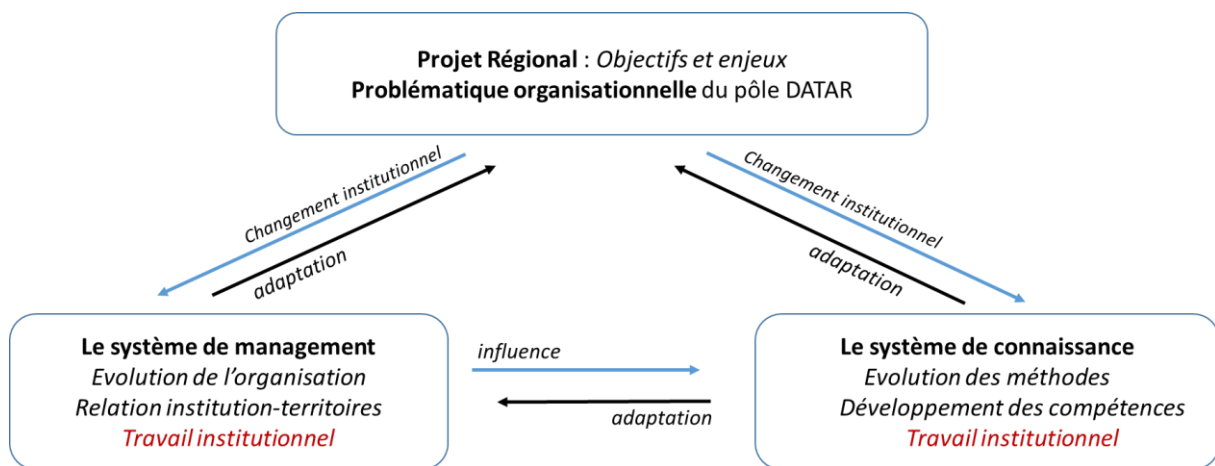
**Projet Régional** : *Objectifs et enjeux*
**Problématique organisationnelle** du pôle DATAR

*Changement institutionnel*

*adaptation*

*Changement institutionnel*

*adaptation*

**Le système de management**
*Evolution de l'organisation*
*Relation institution-territoires*
*Travail institutionnel*

*influence*

*adaptation*

**Le système de connaissance**
*Evolution des méthodes*
*Développement des compétences*
*Travail institutionnel*